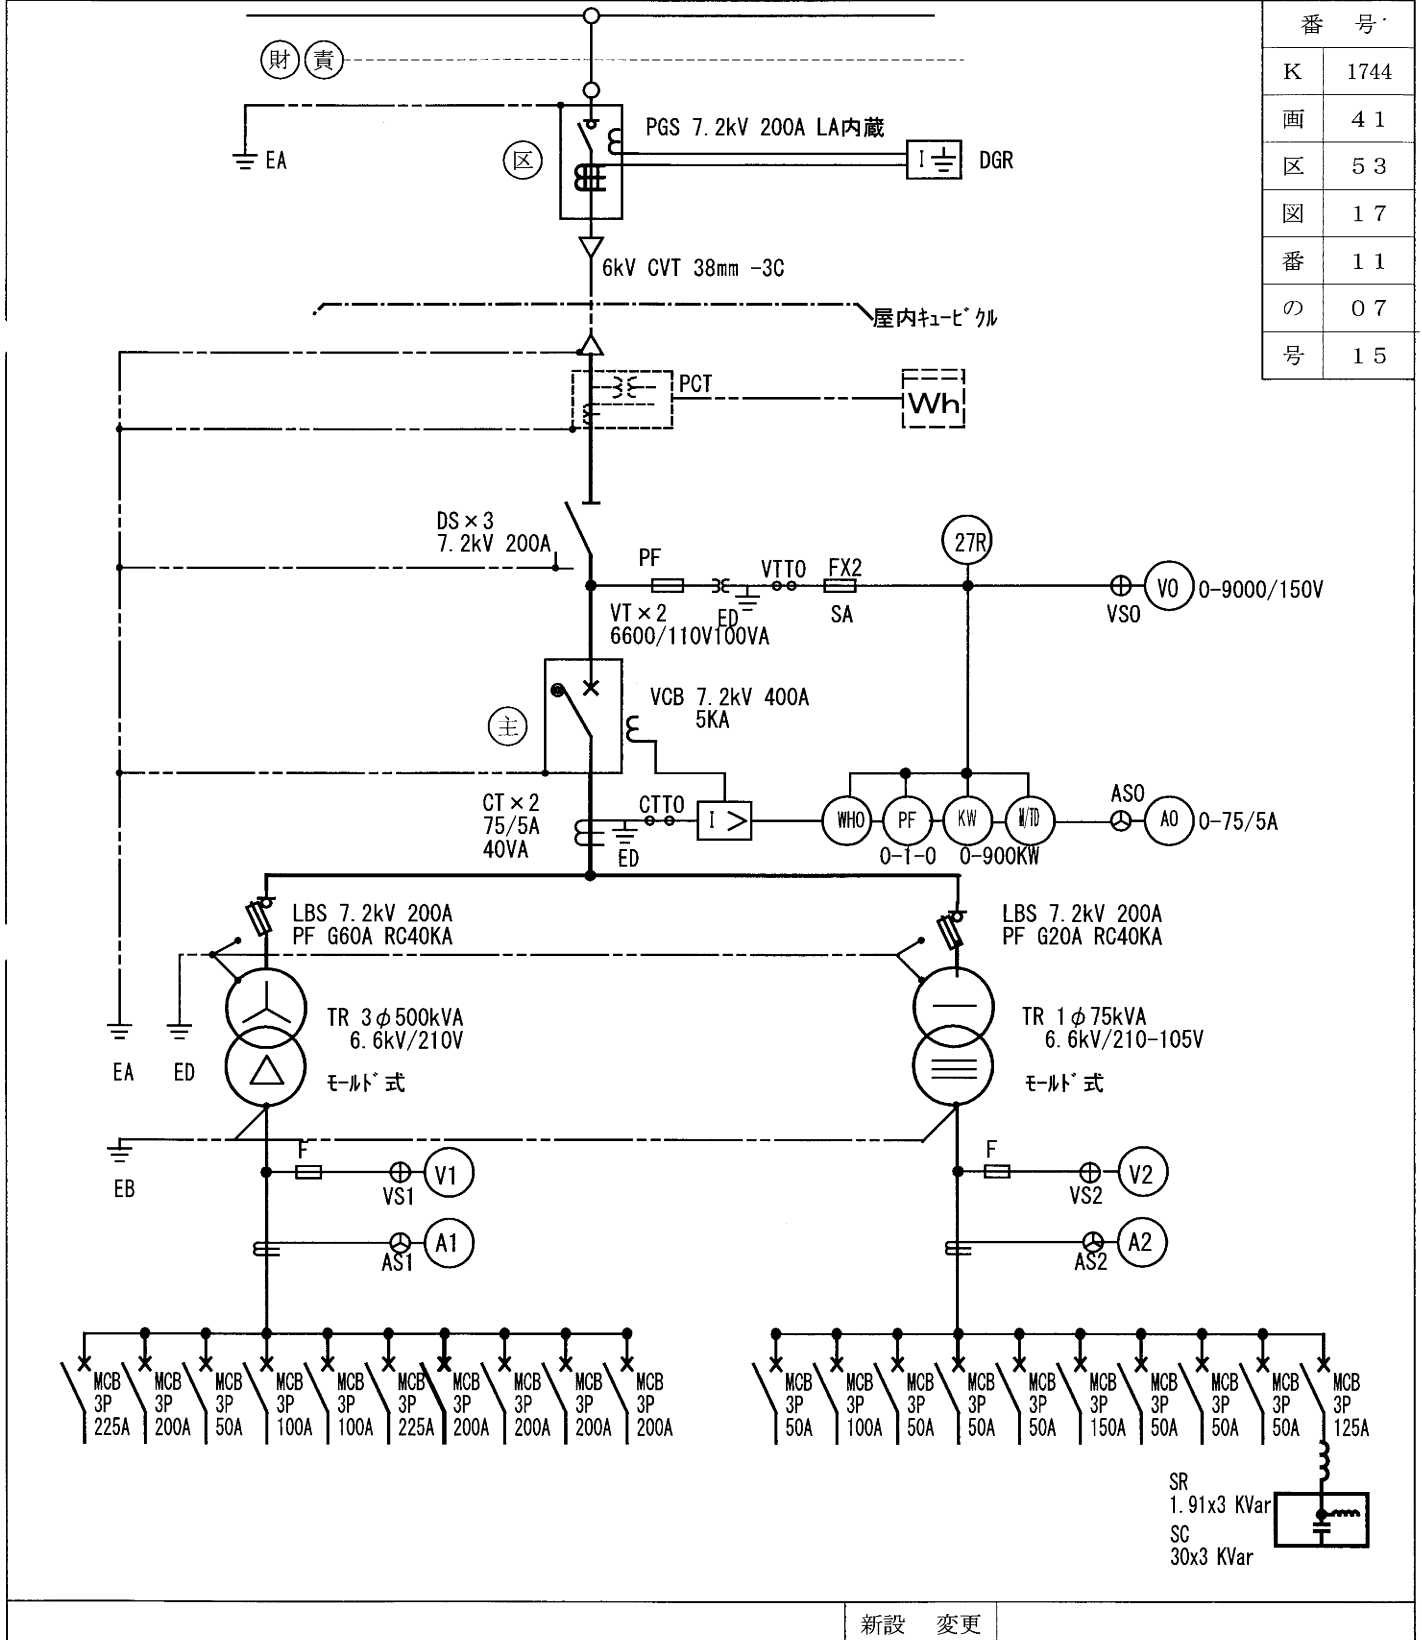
| 番 | 号 |
|---|---|
| K | 1744 |
| 画 | 41 |
| 区 | 53 |
| 図 | 17 |
| 番 | 11 |
| の | 07 |
| 号 | 15 |

財 責

EA

区

PGS 7.2kV 200A LA内蔵

DGR

6kV CVT 38mm -3C

屋内ｷｭｰﾋﾞｸﾙ

PCT

Wh

DS×3
7.2kV 200A

PF

VTTO

FX2

27R

VO 0-9000/150V

VT×2
6600/110V100VA

ED

SA

VSO

主

VCB 7.2kV 400A
5KA

CT×2
75/5A
40VA

CTTO

ED

I >

WHO

PF

KW

M/TD

ASO

AO 0-75/5A

0-1-0 0-900KW

LBS 7.2kV 200A
PF G60A RC40KA

LBS 7.2kV 200A
PF G20A RC40KA

TR 3φ500kVA
6.6kV/210V
ﾓｰﾙﾄﾞ式

TR 1φ75kVA
6.6kV/210-105V
ﾓｰﾙﾄﾞ式

EA ED

EB

F

V1

VS1

A1

AS1

F

V2

VS2

A2

AS2

MCB 3P 225A
MCB 3P 200A
MCB 3P 50A
MCB 3P 100A
MCB 3P 100A
MCB 3P 225A
MCB 3P 200A
MCB 3P 200A
MCB 3P 200A
MCB 3P 200A

MCB 3P 50A
MCB 3P 100A
MCB 3P 50A
MCB 3P 50A
MCB 3P 50A
MCB 3P 150A
MCB 3P 50A
MCB 3P 50A
MCB 3P 50A
MCB 3P 125A

SR
1.91x3 KVar
SC
30x3 KVar

新設 変更